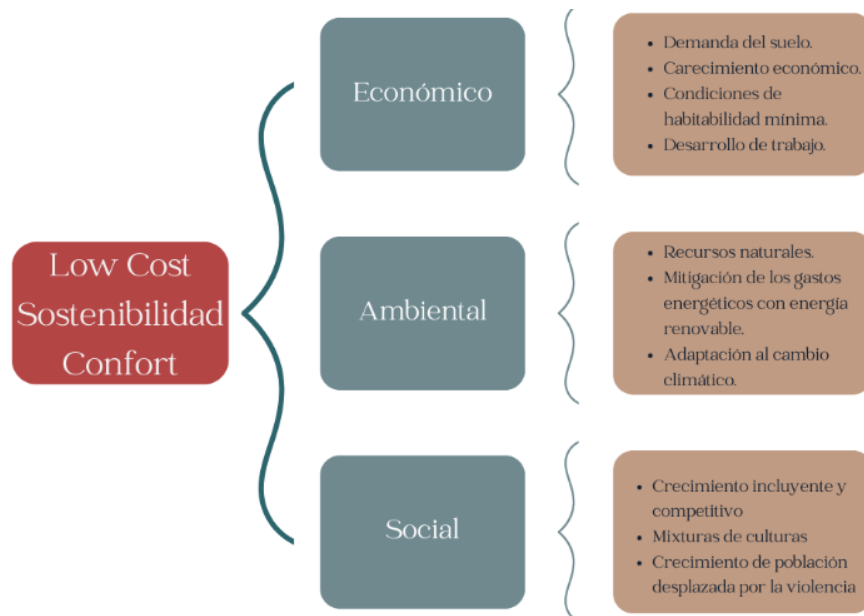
Low Cost
Sostenibilidad
Confort

Económico

- Demanda del suelo.
- Carecimiento económico.
- Condiciones de habitabilidad mínima.
- Desarrollo de trabajo.

Ambiental

- Recursos naturales.
- Mitigación de los gastos energéticos con energía renovable.
- Adaptación al cambio climático.

Social

- Crecimiento incluyente y competitivo
- Mixturas de culturas
- Crecimiento de población desplazada por la violencia